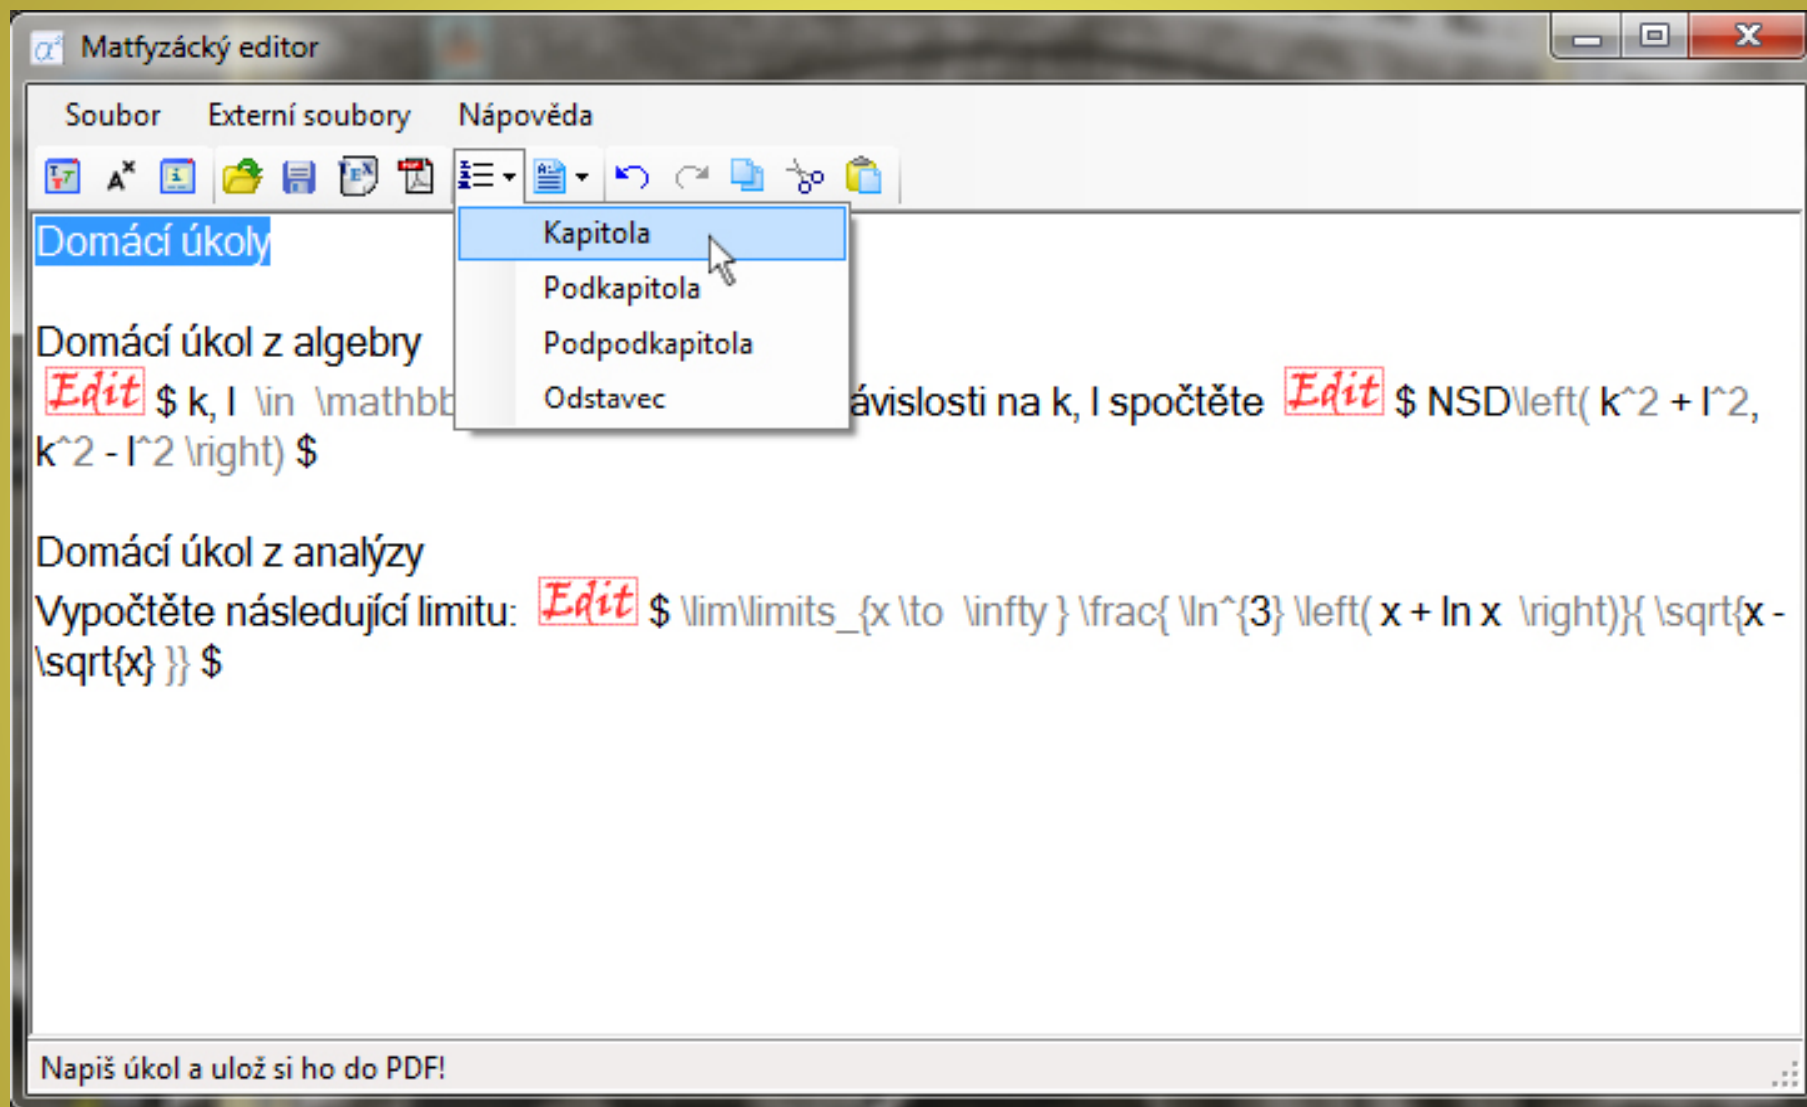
Matfyzácký editor

Soubor Externí soubory Nápověda

Domácí úkoly

Kapitola
Podkapitola
Podpodkapitola
Odstavec

Domácí úkol z algebry
Edit $ k, l \in \mathbb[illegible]ávislosti na k, l spočtěte Edit $ NSD\left( k^2 + l^2, k^2 - l^2 \right) $

Domácí úkol z analýzy
Vypočtěte následující limitu: Edit $ \lim\limits_{x \to \infty } \frac{ \ln^{3} \left( x + ln x \right)}{ \sqrt{x - \sqrt{x} }} $

Napiš úkol a ulož si ho do PDF!